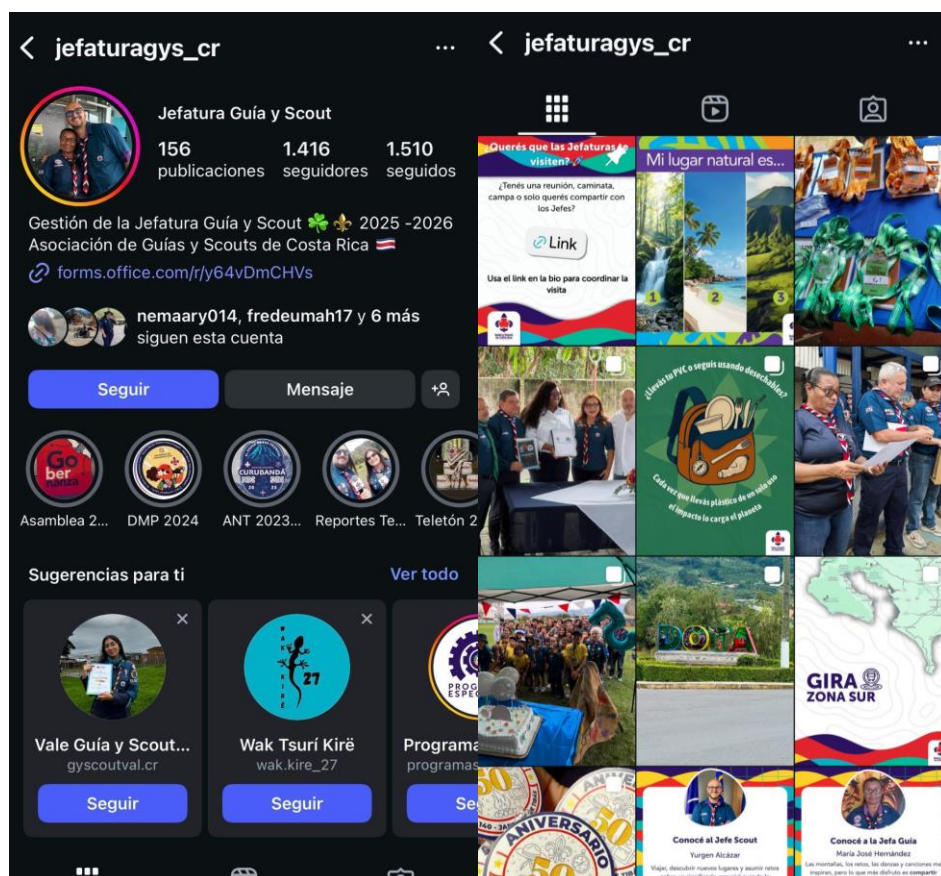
jefaturagys_cr

Jefatura Guía y Scout
156 publicaciones
1.416 seguidores
1.510 seguidos

Gestión de la Jefatura Guía y Scout ☘️ ⚜️ 2025 -2026
Asociación de Guías y Scouts de Costa Rica 🇨🇷
forms.office.com/r/y64vDmCHVs

nemaary014, fredeumah17 y 6 más siguen esta cuenta

Seguir
Mensaje

Asamblea 2...
DMP 2024
ANT 2023...
Reportes Te...
Teletón 2

Sugerencias para ti
Ver todo

Vale Guía y Scout...
gyscoutval.cr
Seguir

Wak Tsurí Kirë
wak.kire_27
Seguir

Programa
programas
Se

jefaturagys_cr

¿Querés que las Jefaturas te visiten?
¿Tenés una reunión, caminata, campa o solo querés compartir con los Jefes?
Link
Usa el link en la bio para coordinar la visita

Mi lugar natural es...
1
2
3

¿Llevás tu PVC o seguís usando desechables?
Cada vez que llevás plástico de un solo uso el impacto lo carga el planeta

DOTA

GIRA ZONA SUR

ANIVERSARIO
50

Conocé al Jefe Scout
Yurgen Alcázar
Viajar, descubrir nuevos lugares y asumir retos

Conocé a la Jefa Guía
María José Hernández
Las montañas, los retos, las danzas y canciones me inspiran, por lo que más disfruto es compartir